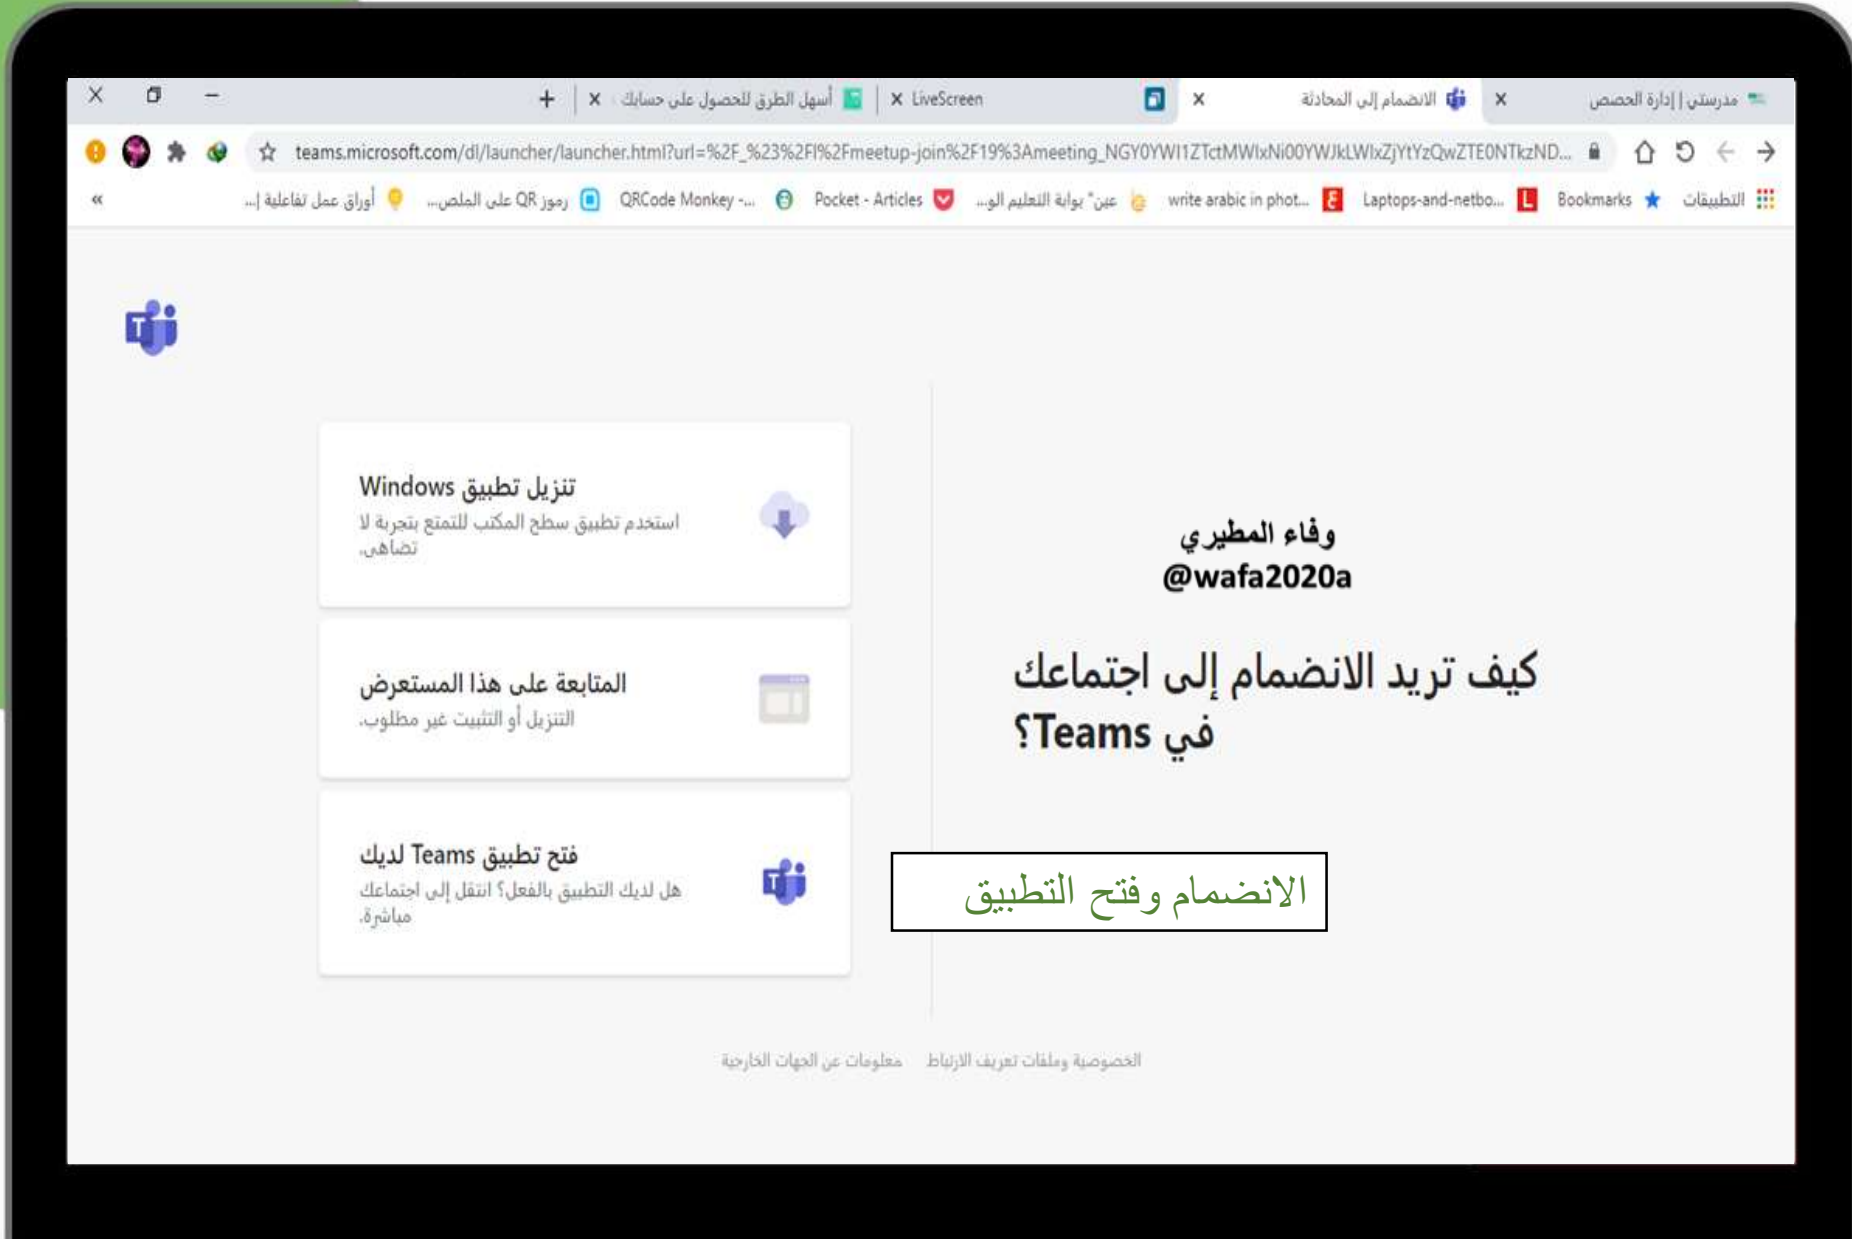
مدرستي | إدارة الحصص ×
الانضمام إلى المحادثة ×
LiveScreen ×
أسهل الطرق للحصول على حسابك ×
+

teams.microsoft.com/dl/launcher/launcher.html?url=%2F_%23%2Fl%2Fmeetup-join%2F19%3Ameeting_NGY0YWI1ZTctMWIxNi00YWJkLWIxZjYtYzQwZTE0NTkzND...

التطبيقات Bookmarks Laptops-and-netbo... write arabic in phot... عين" بوابة التعليم الو... Pocket - Articles QRCode Monkey -... رموز QR على الملص... أوراق عمل تفاعلية |...

وفاء المطيري
@wafa2020a

كيف تريد الانضمام إلى اجتماعك في Teams؟

تنزيل تطبيق Windows
استخدم تطبيق سطح المكتب للتمتع بتجربة لا تضاهى.

المتابعة على هذا المستعرض
التنزيل أو التثبيت غير مطلوب.

فتح تطبيق Teams لديك
هل لديك التطبيق بالفعل؟ انتقل إلى اجتماعك مباشرة.

الانضمام وفتح التطبيق

الخصوصية وملفات تعريف الارتباط معلومات عن الجهات الخارجية